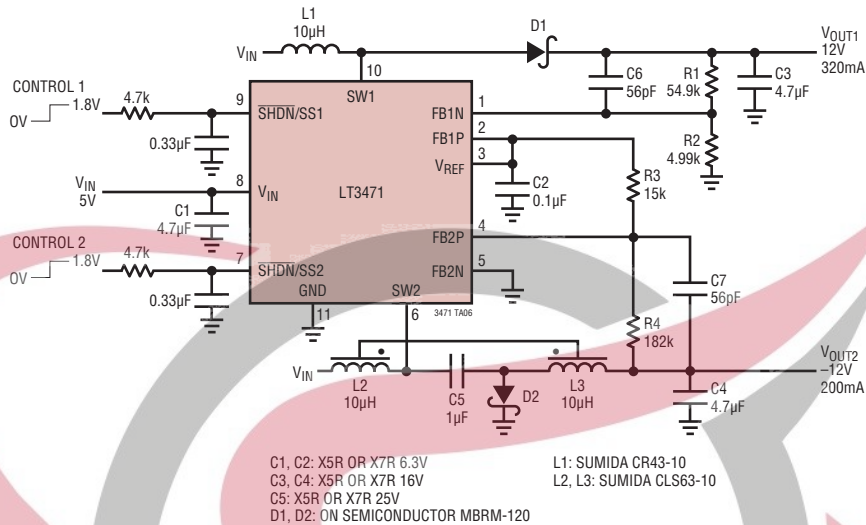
L1
10µH

$V_{IN}$

D1

$V_{OUT1}$
12V
320mA

CONTROL 1
0V
1.8V
4.7k

9
$\overline{SHDN}$/SS1

10
SW1

FB1N
1

C6
56pF

R1
54.9k

C3
4.7µF

0.33µF

FB1P
2

$V_{REF}$
3

R2
4.99k

$V_{IN}$
5V

8
$V_{IN}$

LT3471

C2
0.1µF

C1
4.7µF

R3
15k

CONTROL 2
0V
1.8V
4.7k

7
$\overline{SHDN}$/SS2

FB2P
4

FB2N
5

C7
56pF

0.33µF

GND
11

SW2
6

3471 TA06

R4
182k

$V_{IN}$

L2
10µH

C5
1µF

D2

L3
10µH

$V_{OUT2}$
–12V
200mA

C4
4.7µF

C1, C2: X5R OR X7R 6.3V
C3, C4: X5R OR X7R 16V
C5: X5R OR X7R 25V
D1, D2: ON SEMICONDUCTOR MBRM-120

L1: SUMIDA CR43-10
L2, L3: SUMIDA CLS63-10